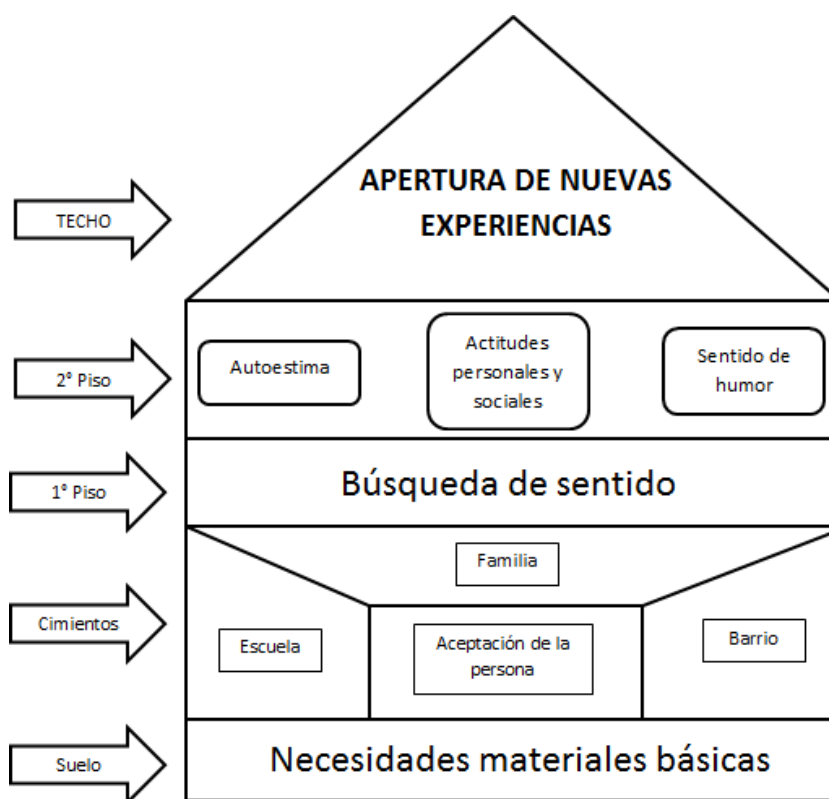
TECHO

APERTURA DE NUEVAS EXPERIENCIAS

2° Piso

Autoestima

Actitudes personales y sociales

Sentido de humor

1° Piso

Búsqueda de sentido

Cimientos

Familia

Escuela

Aceptación de la persona

Barrio

Suelo

Necesidades materiales básicas